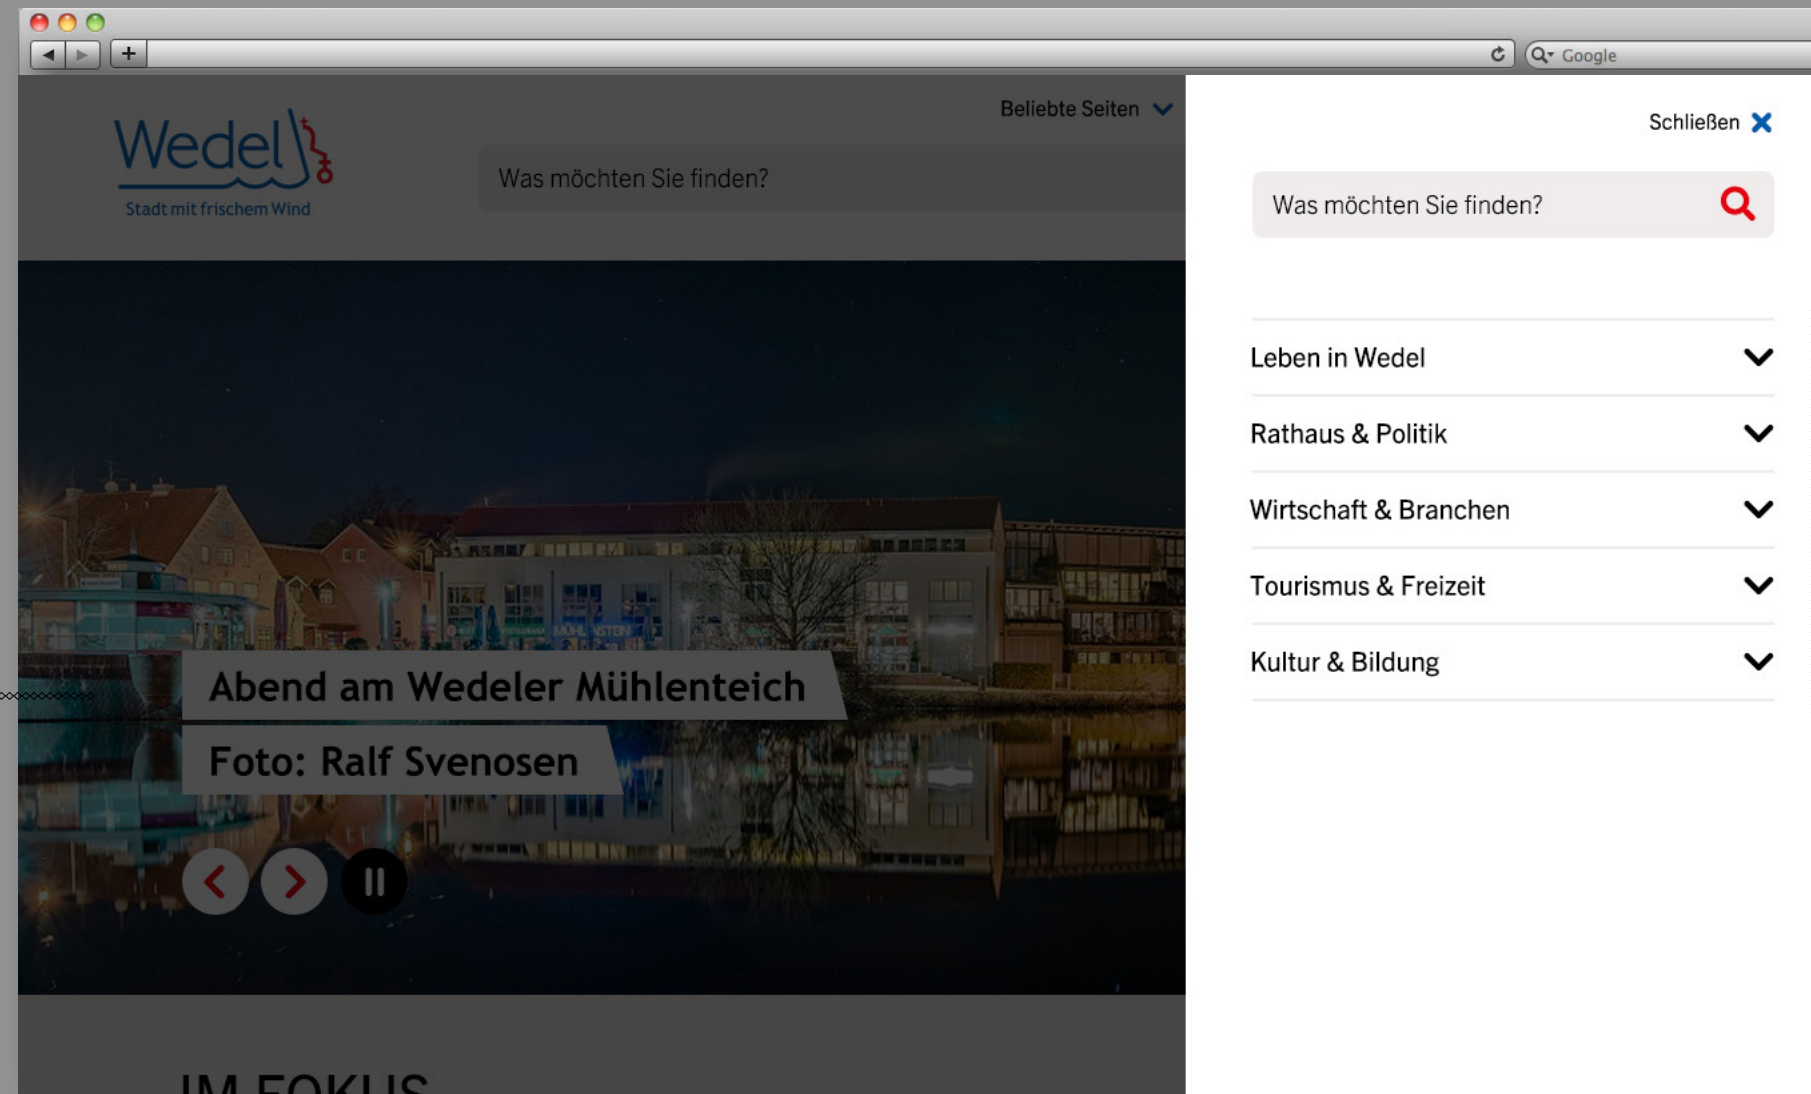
Google

Wedel

Stadt mit frischem Wind

Beliebte Seiten

Was möchten Sie finden?

Abend am Wedeler Mühlenteich

Foto: Ralf Svenosen

IM FOKUS

Schließen

Was möchten Sie finden?

Leben in Wedel

Rathaus & Politik

Wirtschaft & Branchen

Tourismus & Freizeit

Kultur & Bildung